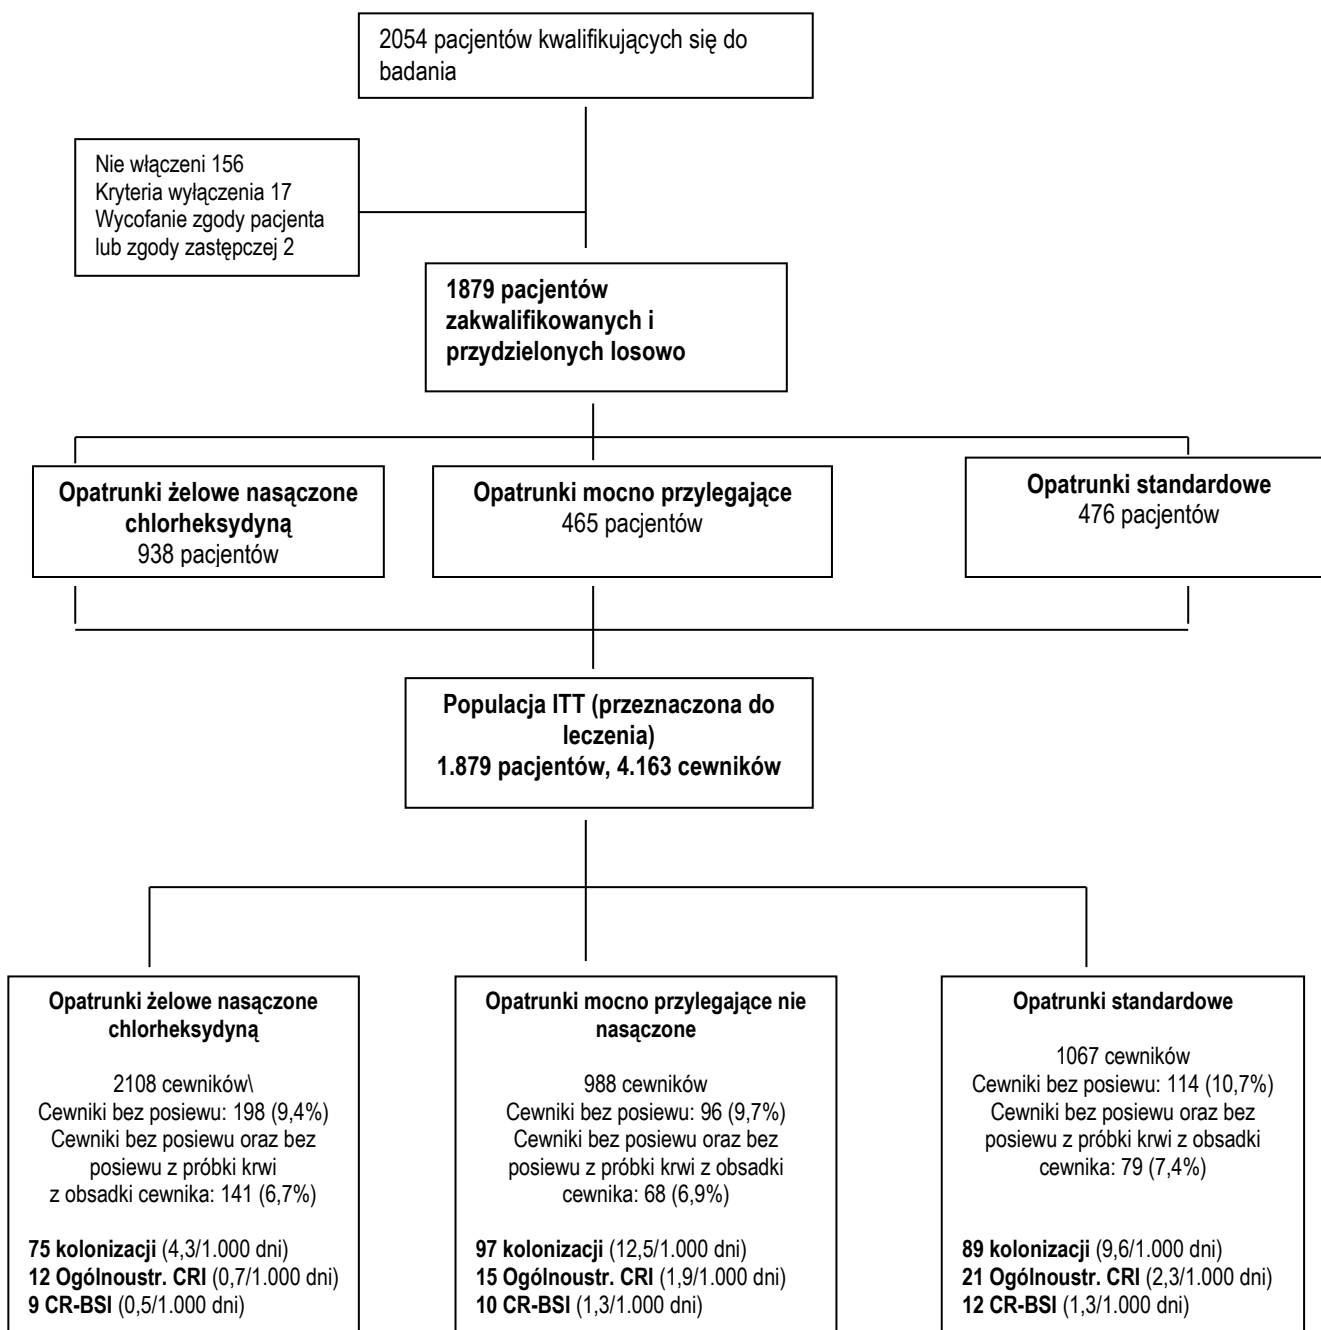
2054 pacjentów kwalifikujących się do badania

Nie włączeni 156
Kryteria wyłączenia 17
Wycofanie zgody pacjenta lub zgody zastępczej 2

1879 pacjentów zakwalifikowanych i przydzielonych losowo

Opatrunki żelowe nasączone chlorheksydyną
938 pacjentów

Opatrunki mocno przylegające
465 pacjentów

Opatrunki standardowe
476 pacjentów

Populacja ITT (przeznaczona do leczenia)
1.879 pacjentów, 4.163 cewników

Opatrunki żelowe nasączone chlorheksydyną

2108 cewników\
Cewniki bez posiewu: 198 (9,4%)
Cewniki bez posiewu oraz bez posiewu z próbki krwi z obsadki cewnika: 141 (6,7%)

75 kolonizacji (4,3/1.000 dni)
12 Ogólnoustr. CRI (0,7/1.000 dni)
9 CR-BSI (0,5/1.000 dni)

Opatrunki mocno przylegające nie nasączone

988 cewników
Cewniki bez posiewu: 96 (9,7%)
Cewniki bez posiewu oraz bez posiewu z próbki krwi z obsadki cewnika: 68 (6,9%)

97 kolonizacji (12,5/1.000 dni)
15 Ogólnoustr. CRI (1,9/1.000 dni)
10 CR-BSI (1,3/1.000 dni)

Opatrunki standardowe

1067 cewników
Cewniki bez posiewu: 114 (10,7%)
Cewniki bez posiewu oraz bez posiewu z próbki krwi z obsadki cewnika: 79 (7,4%)

89 kolonizacji (9,6/1.000 dni)
21 Ogólnoustr. CRI (2,3/1.000 dni)
12 CR-BSI (1,3/1.000 dni)